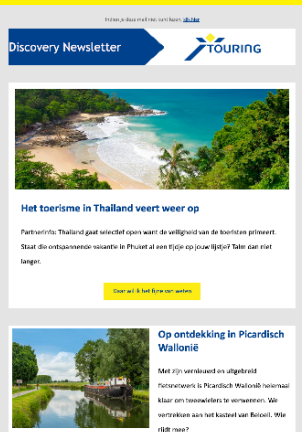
Indien je deze mail niet kunt lezen, klik hier

Discovery Newsletter

TOURING

Het toerisme in Thailand veert weer op

Partnerinfo: Thailand gaat selectief open waarbij de veiligheid van de toeristen primeert. Staat die ontspannende vakantie in Phuket al een tijdje op jouw lijstje? Talm dan niet langer.

Daar wil ik het fijne van weten

Op ontdekking in Picardisch Wallonië

Met zijn vernieuwd en uitgebreid fietsnetwerk is Picardisch Wallonië helemaal klaar om tweewielers te verwennen. We vertrekken aan het kasteel van Beloeil. Wie rijdt mee?